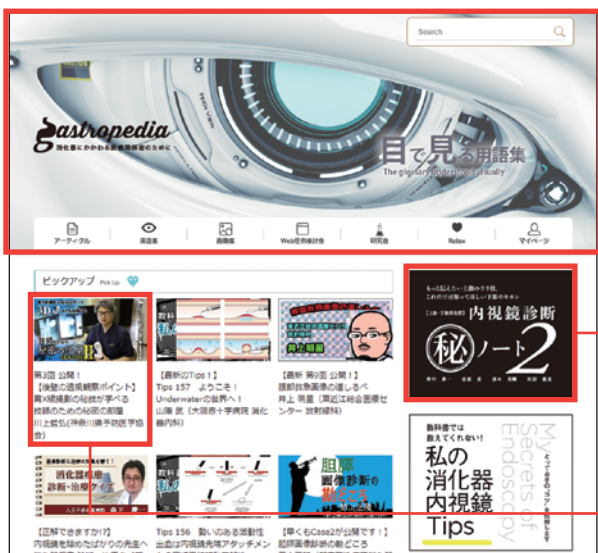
Search

Gastropedia
消化器にかかわる医療関係者のために

目で見る用語集
The glossary understood visually

アーティクル
用語集
画像集
Web症例検討会
研究会
Relax
マイページ

ピックアップ Pick Up

第3回 公開！
【後藤の透視観察ポイント】
胃X線撮影の秘技が学べる
技師のための秘密の部屋
川上 聡弘(神奈川県予防医学協会)

【最新のTips！】
Tips 157 ようこそ！
Underwaterの世界へ！
山階 武(大阪赤十字病院 消化器内科)

【最新 第9回 公開！】
読影放射線画像の進しるべ
井上 明星（東近江総合医療センター 放射線科）

もっと伝えたい 上級のコツと技、
これだけは知っておいてほしい 下部のキホン
内視鏡診断
秘ノート2

教科書では教えてくれない！
私の消化器内視鏡Tips
My Secrets of Endoscopy

【正解できますか!?】
内視鏡を始めたばかりの先生へ

Tips 156 勢いのある活動性出血は両側先端アタッチメン

【早くもCase2が公開です！】
記録画像診断の秘ごころ

消化器疾患
診断・治療クイズ

胆膵
画像診断の
秘ごころ